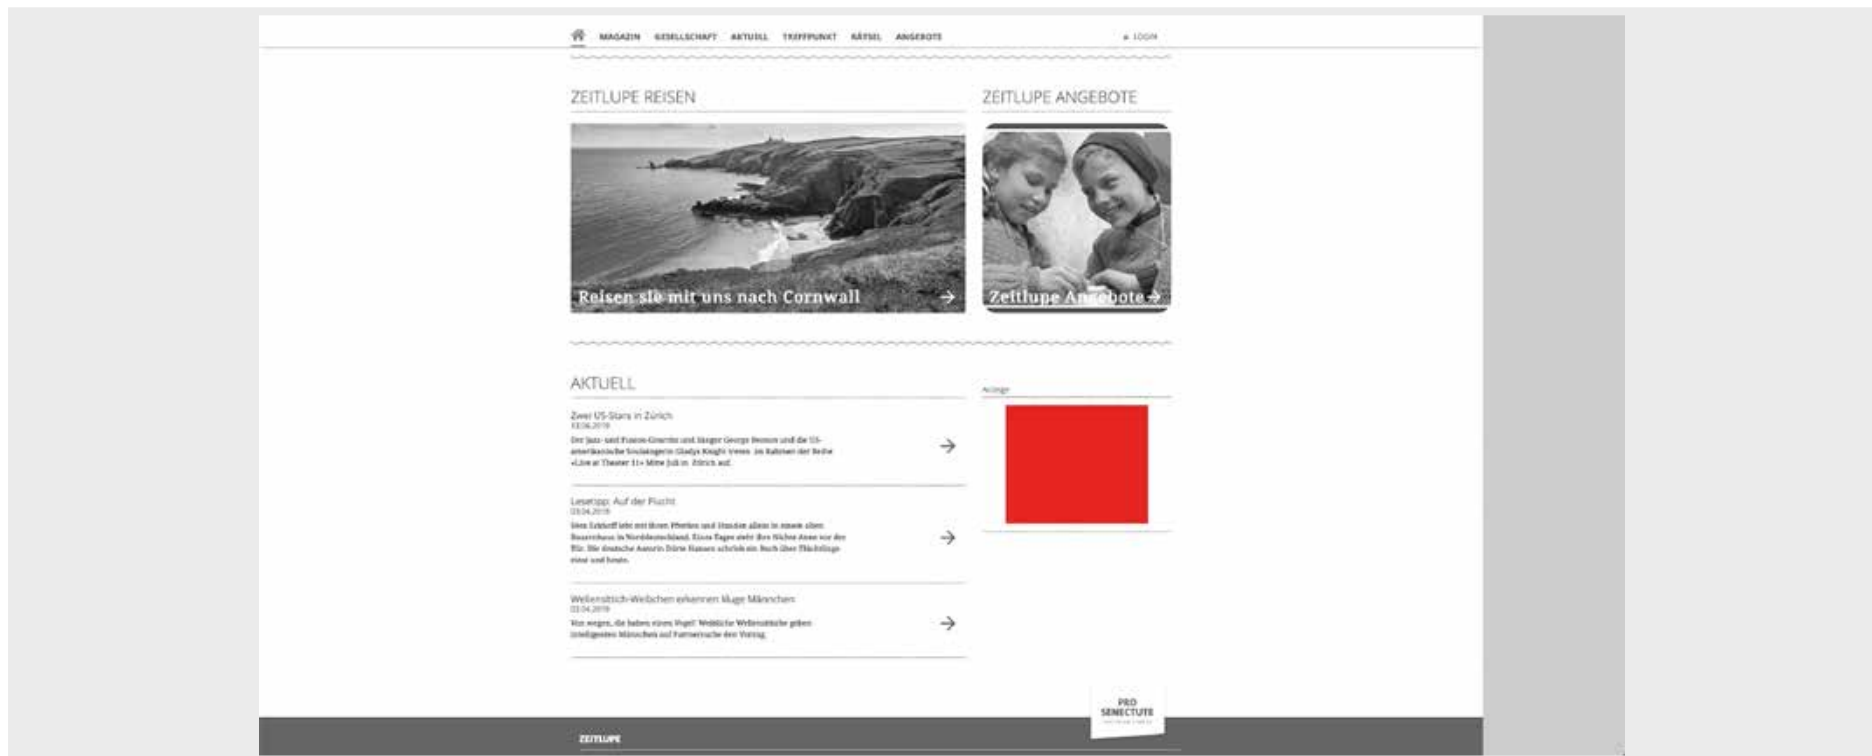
MAGAZIN GESELLSCHAFT AKTUELL TREFFPUNKT RÄTSEL ANGEBOTE

LOGIN

ZEITLUPE REISEN

Reisen sie mit uns nach Cornwall

ZEITLUPE ANGEBOTE

Zeitlupe Angebote

AKTUELL

Zwei US-Stars in Zürich
13.06.2019
Der Jazz- und Fusion-Gitarrist und Sänger George Benson und die US-amerikanische Soulsängerin Gladys Knight treten im Rahmen der Reihe «Live at Theater 11» Mitte Juli in Zürich auf.

Lesetipp: Auf der Flucht
03.04.2019
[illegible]

Wellensittich-Weibchen erkennen kluge Männchen
03.04.2019
Von wegen, die haben einen Vogel! Weibliche Wellensittiche geben intelligenten Männchen auf Partnersuche den Vorzug.

Anzeige

PRO SENECTUTE

ZEITLUPE